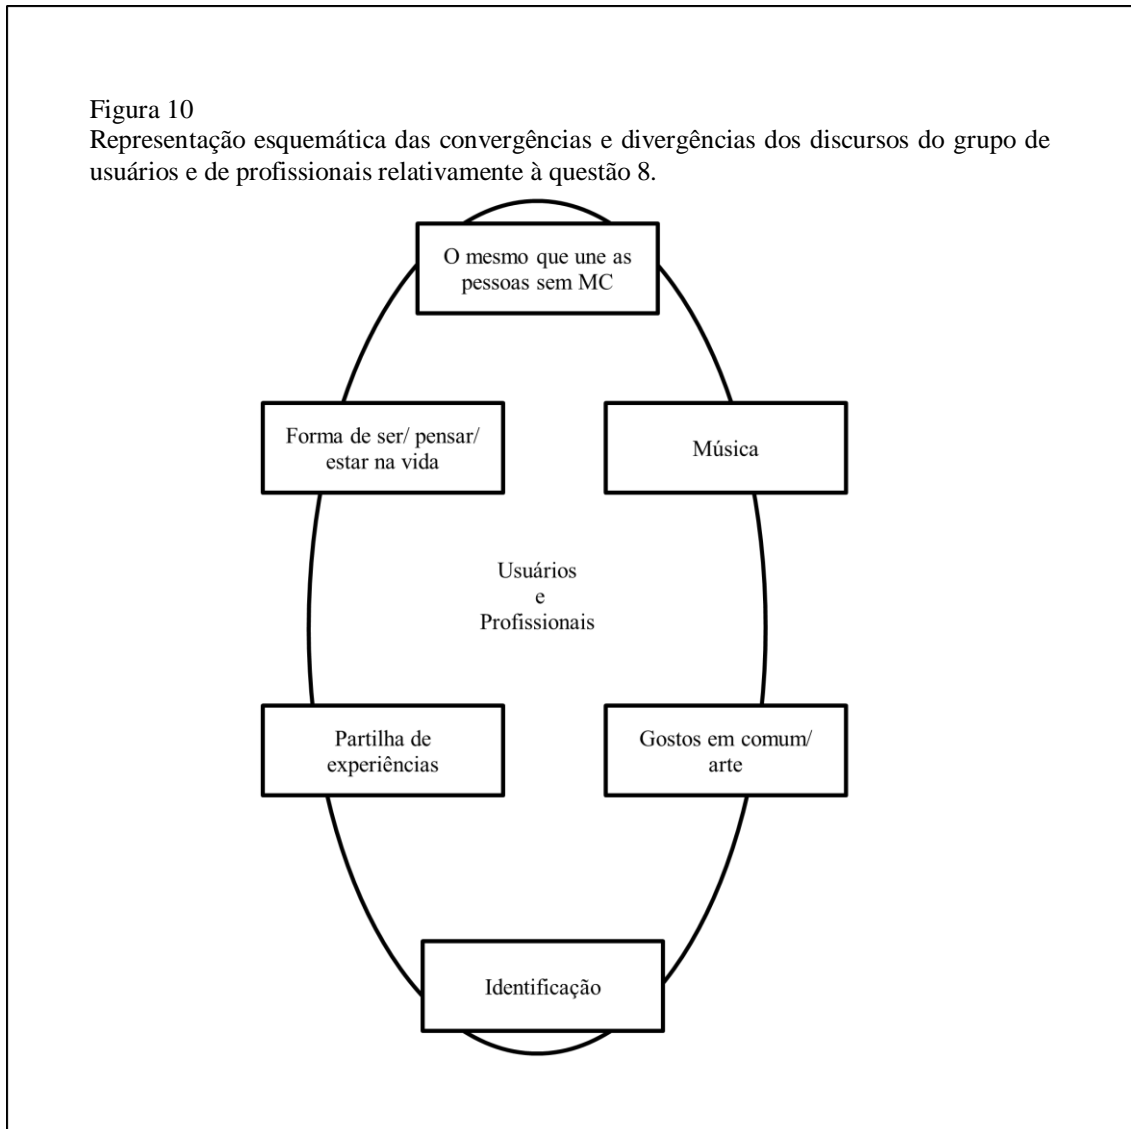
Figura 10
Representação esquemática das convergências e divergências dos discursos do grupo de usuários e de profissionais relativamente à questão 8.

O mesmo que une as pessoas sem MC

Forma de ser/ pensar/ estar na vida

Música

Usuários
e
Profissionais

Partilha de experiências

Gostos em comum/ arte

Identificação